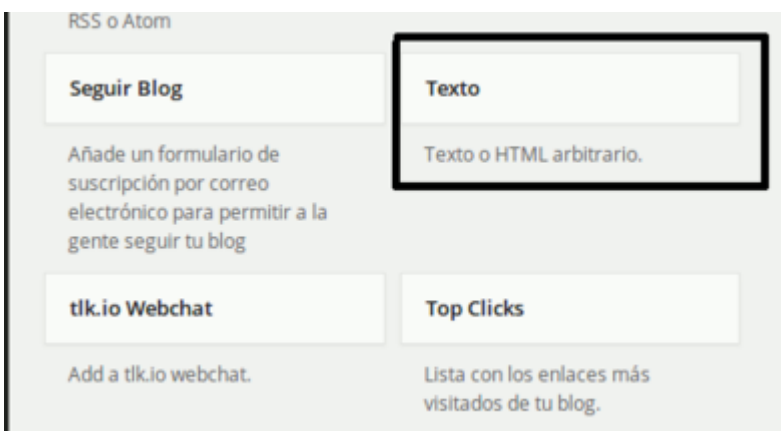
RSS o Atom

Seguir Blog

Añade un formulario de suscripción por correo electrónico para permitir a la gente seguir tu blog

Texto

Texto o HTML arbitrario.

tlk.io Webchat

Add a tlk.io webchat.

Top Clicks

Lista con los enlaces más visitados de tu blog.